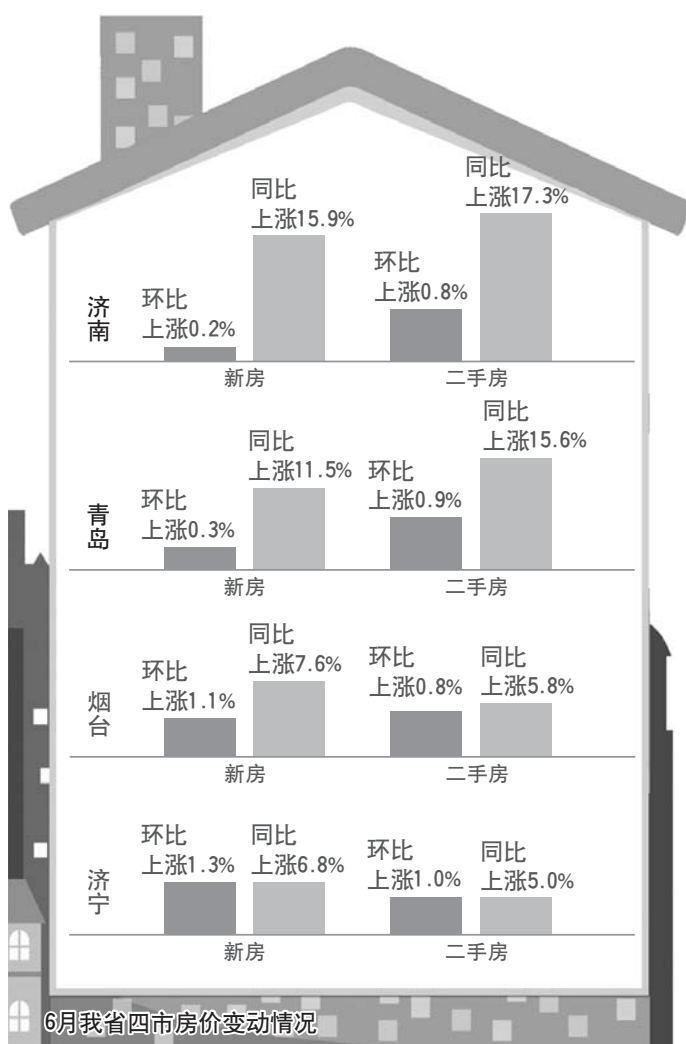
济南

环比
上涨0.2%

同比
上涨15.9%

新房

环比
上涨0.8%

同比
上涨17.3%

二手房

青岛

环比
上涨0.3%

同比
上涨11.5%

新房

环比
上涨0.9%

同比
上涨15.6%

二手房

烟台

环比
上涨1.1%

同比
上涨7.6%

新房

环比
上涨0.8%

同比
上涨5.8%

二手房

济宁

环比
上涨1.3%

同比
上涨6.8%

新房

环比
上涨1.0%

同比
上涨5.0%

二手房

6月我省四市房价变动情况